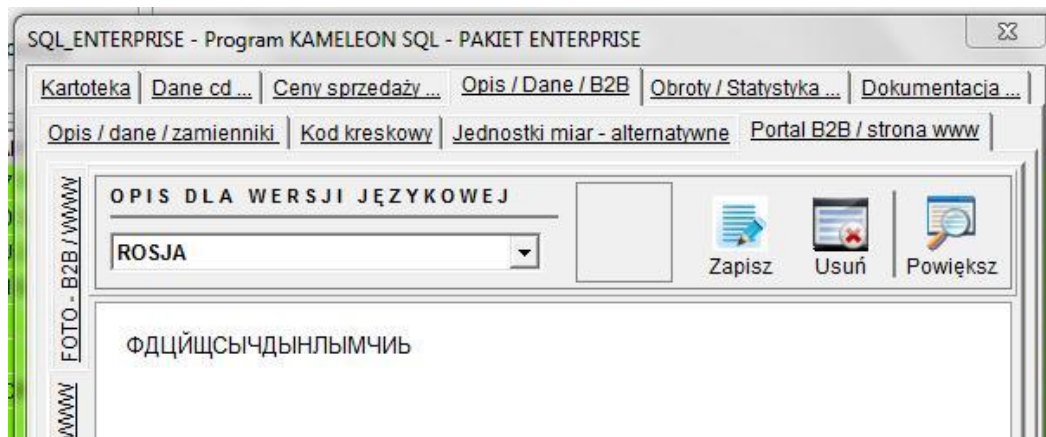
SQL_ENTERPRISE - Program KAMELEON SQL - PAKIET ENTERPRISE

Kartoteka | Dane cd ... | Ceny sprzedaży ... | Opis / Dane / B2B | Obroty / Statystyka ... | Dokumentacja ...

Opis / dane / zamienniki | Kod kreskowy | Jednostki miar - alternatywne | Portal B2B / strona www

FOTO - B2B / WWW

OPIS DLA WERSJI JĘZYKOWEJ

ROSJA

Zapisz

Usuń

Powiększ

ФДЦЙЩСЫЧДЫНЛЫМЧИЬ

WWW